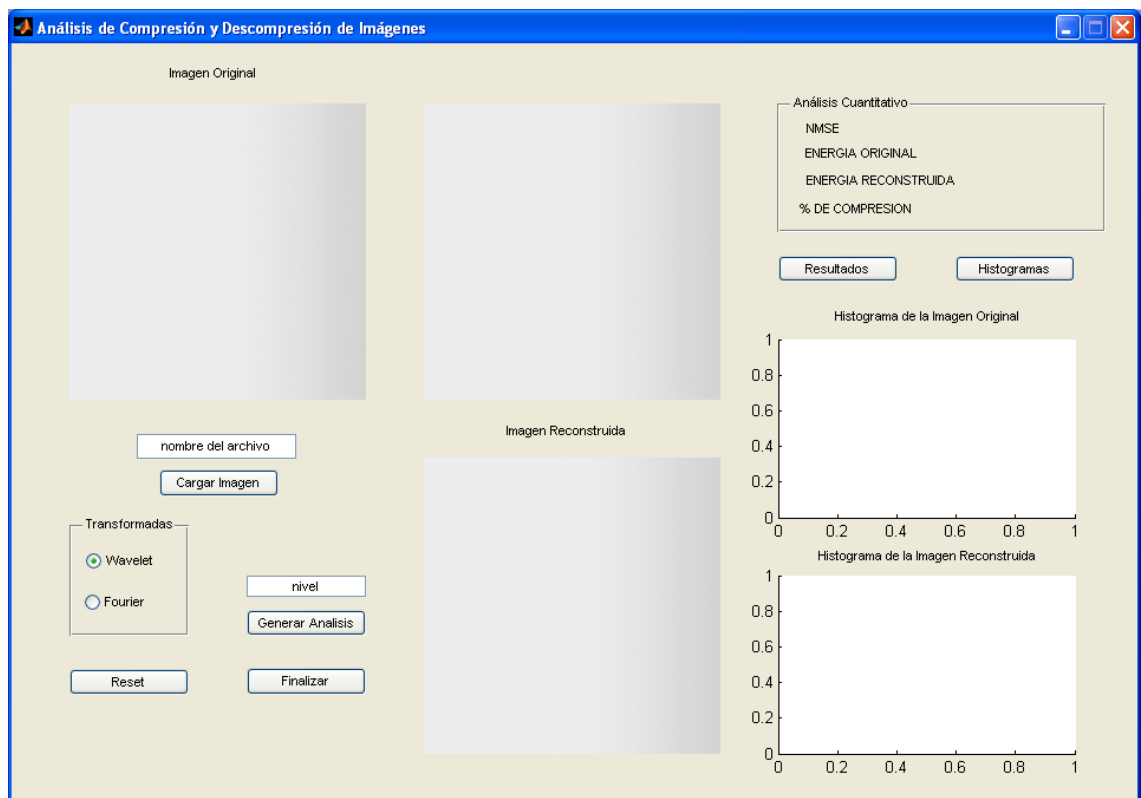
Análisis de Compresión y Descompresión de Imágenes

Imagen Original

Análisis Cuantitativo
NMSE
ENERGIA ORIGINAL
ENERGIA RECONSTRUIDA
% DE COMPRESION

Resultados
Histogramas

Histograma de la Imagen Original
1
0.8
0.6
0.4
0.2
0
0 0.2 0.4 0.6 0.8 1

nombre del archivo
Cargar Imagen

Imagen Reconstruida

Transformadas
Wavelet
Fourier

nivel
Generar Analisis

Reset
Finalizar

Histograma de la Imagen Reconstruida
1
0.8
0.6
0.4
0.2
0
0 0.2 0.4 0.6 0.8 1